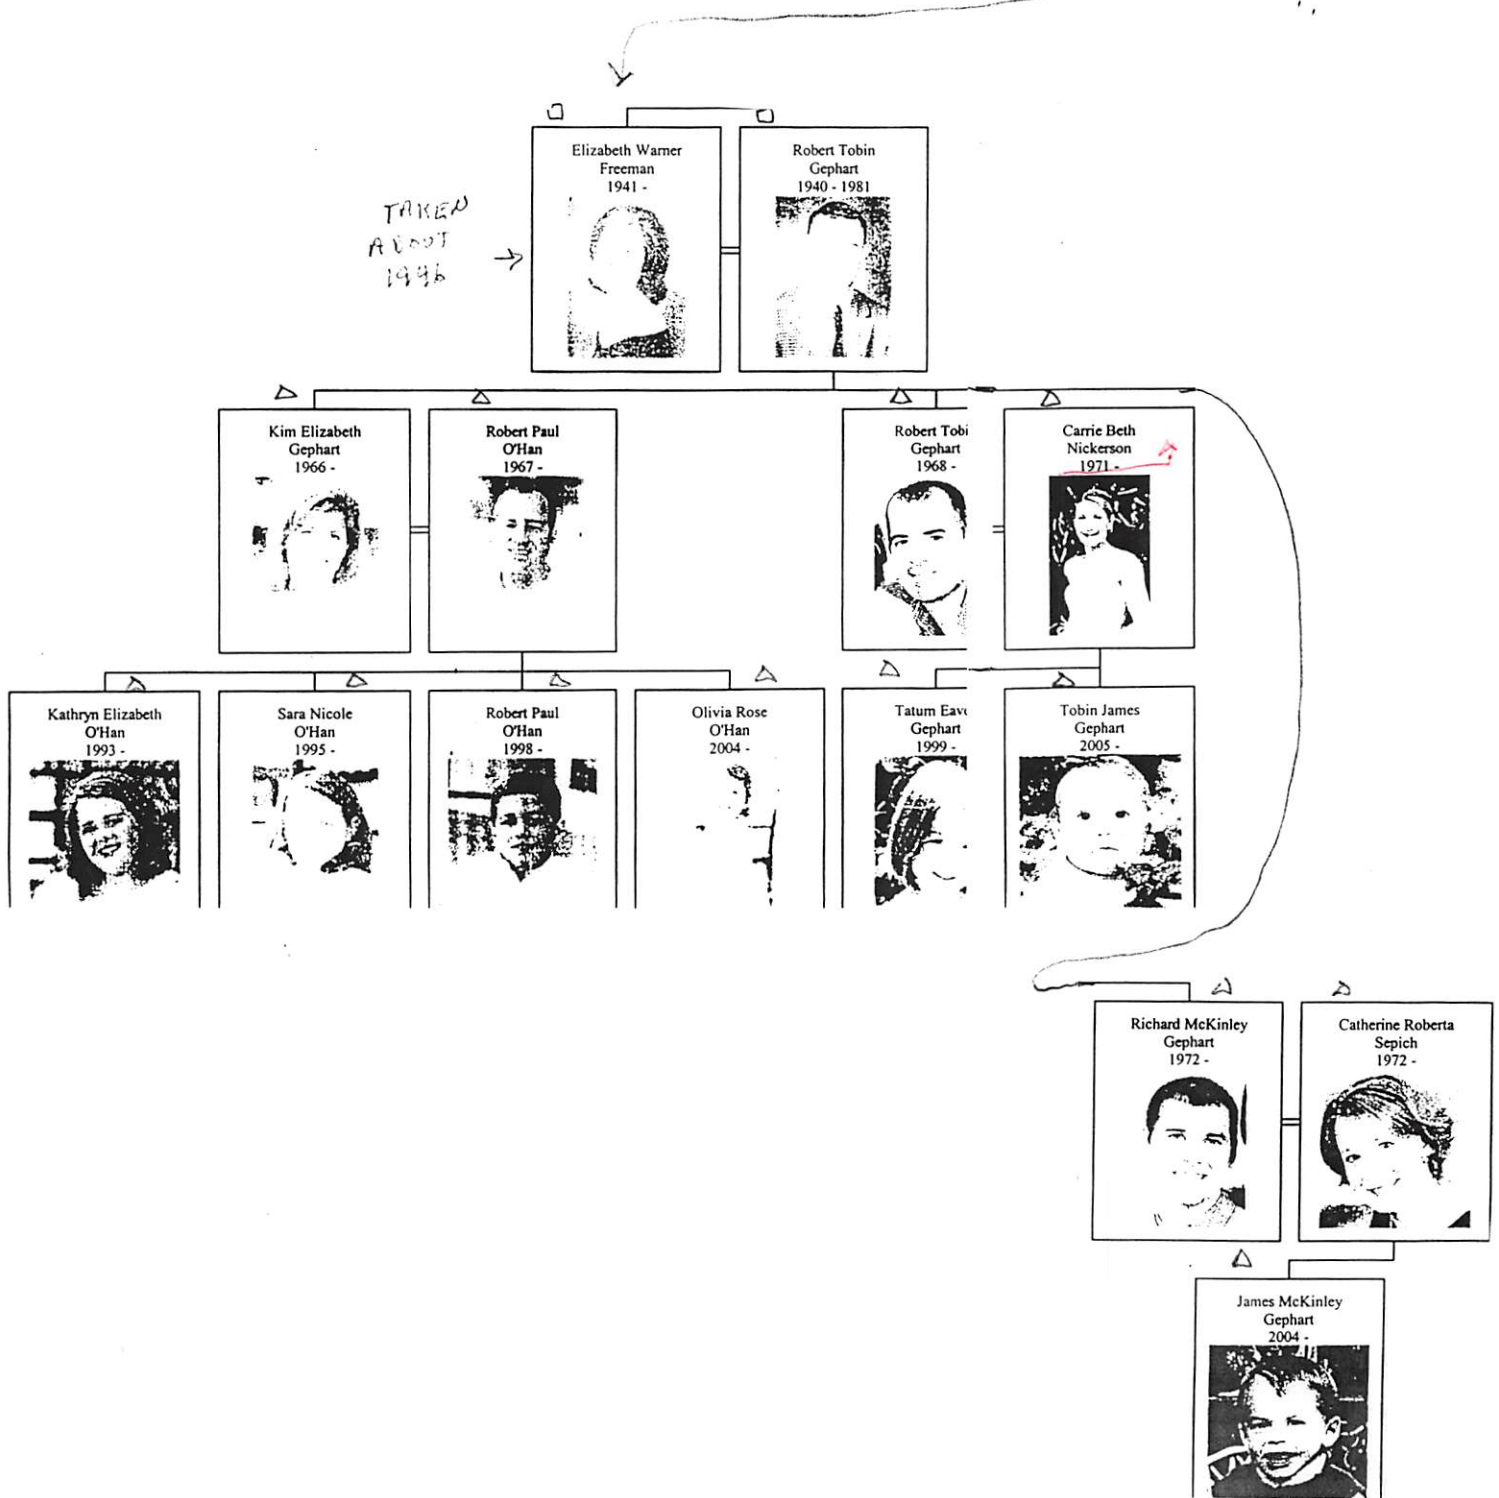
TAKEN ABOUT 1996

Elizabeth Warner Freeman 1941 -

Robert Tobin Gephart 1940 - 1981

Kim Elizabeth Gephart 1966 -

Robert Paul O'Han 1967 -

Robert Tobi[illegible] Gephart 1968 -

Carrie Beth Nickerson 1971 -

Kathryn Elizabeth O'Han 1993 -

Sara Nicole O'Han 1995 -

Robert Paul O'Han 1998 -

Olivia Rose O'Han 2004 -

Tatum Eav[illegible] Gephart 1999 -

Tobin James Gephart 2005 -

Richard McKinley Gephart 1972 -

Catherine Roberta Sepich 1972 -

James McKinley Gephart 2004 -